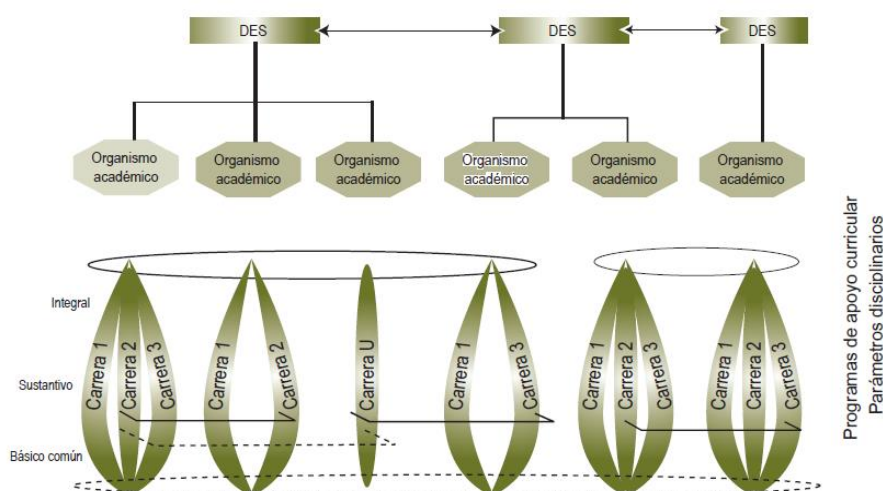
DES
DES
DES

Organismo académico
Organismo académico
Organismo académico
Organismo académico
Organismo académico
Organismo académico

Integral
Sustantivo
Básico común

Carrera 1
Carrera 2
Carrera 3
Carrera 1
Carrera 2
Carrera U
Carrera 1
Carrera 3
Carrera 1
Carrera 2
Carrera 3
Carrera 1
Carrera 2
Carrera 3

Programas de apoyo curricular
Parámetros disciplinarios